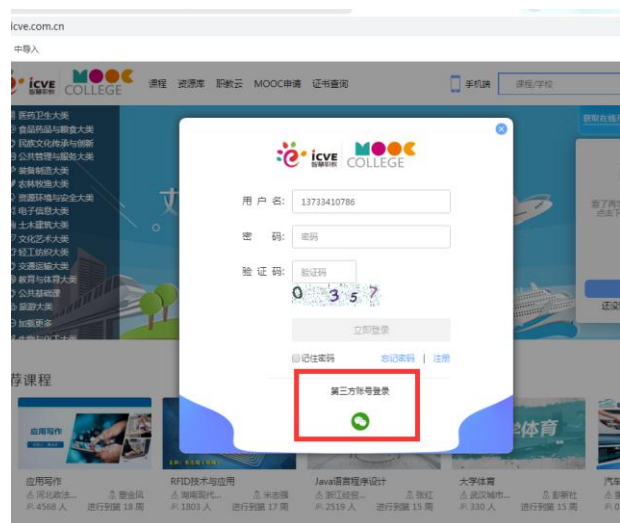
icve.com.cn

中导入

icve 智慧职教 MOOC COLLEGE 课程 资源库 职教云 MOOC申请 证书查询 手机端 课程/学校

医药卫生大类
食品药品与粮食大类
民族文化传承与创新
公共管理与服务大类
装备制造大类
农林牧渔大类
资源环境与安全大类
电子信息大类
土木建筑大类
文化艺术大类
轻工纺织大类
交通运输大类
教育与体育大类
公共基础课
旅游大类
加载更多

获取在线

icve 智慧职教 MOOC COLLEGE

用 户 名: 13733410786

密 码: 密码

验 证 码: 验证码

0 3 5 7

立即登录

记住密码 忘记密码 | 注册

第三方账号登录

荐课程

应用写作
应用写作
河北政法... 曹金凤
4568 人 进行到第 18 周

RFID技术与应用
湖南现代... 米志强
1803 人 进行到第 17 周

Java语言程序设计
浙江经贸... 张红
2519 人 进行到第 15 周

大学体育
体育
武汉城市... 彭新杜
330 人 进行到第 15 周

汽车